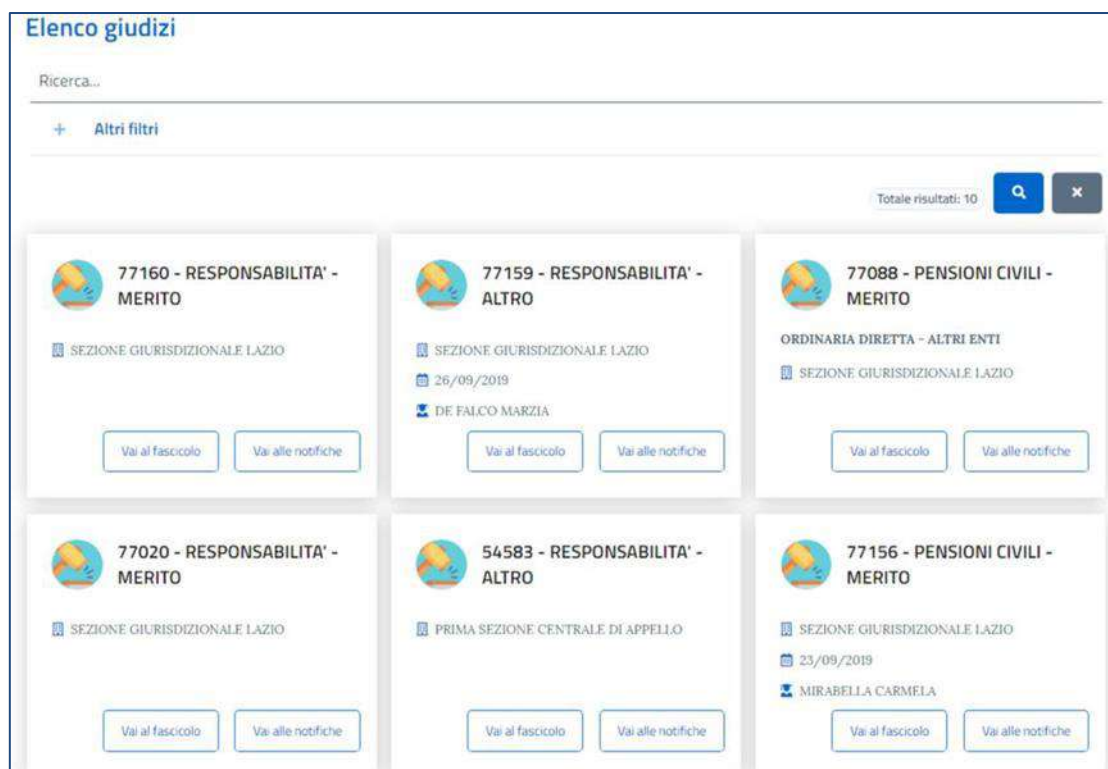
Elenco giudizi

Ricerca...

+ Altri filtri

Totale risultati: 10

77160 - RESPONSABILITA' - MERITO

SEZIONE GIURISDIZIONALE LAZIO

Vai al fascicolo Vai alle notifiche

77159 - RESPONSABILITA' - ALTRO

SEZIONE GIURISDIZIONALE LAZIO

26/09/2019

DE FALCO MARZIA

Vai al fascicolo Vai alle notifiche

77088 - PENSIONI CIVILI - MERITO

ORDINARIA DIRETTA - ALTRI ENTI

SEZIONE GIURISDIZIONALE LAZIO

Vai al fascicolo Vai alle notifiche

77020 - RESPONSABILITA' - MERITO

SEZIONE GIURISDIZIONALE LAZIO

Vai al fascicolo Vai alle notifiche

54583 - RESPONSABILITA' - ALTRO

PRIMA SEZIONE CENTRALE DI APPELLO

Vai al fascicolo Vai alle notifiche

77156 - PENSIONI CIVILI - MERITO

SEZIONE GIURISDIZIONALE LAZIO

23/09/2019

MIRABELLA CARMELA

Vai al fascicolo Vai alle notifiche